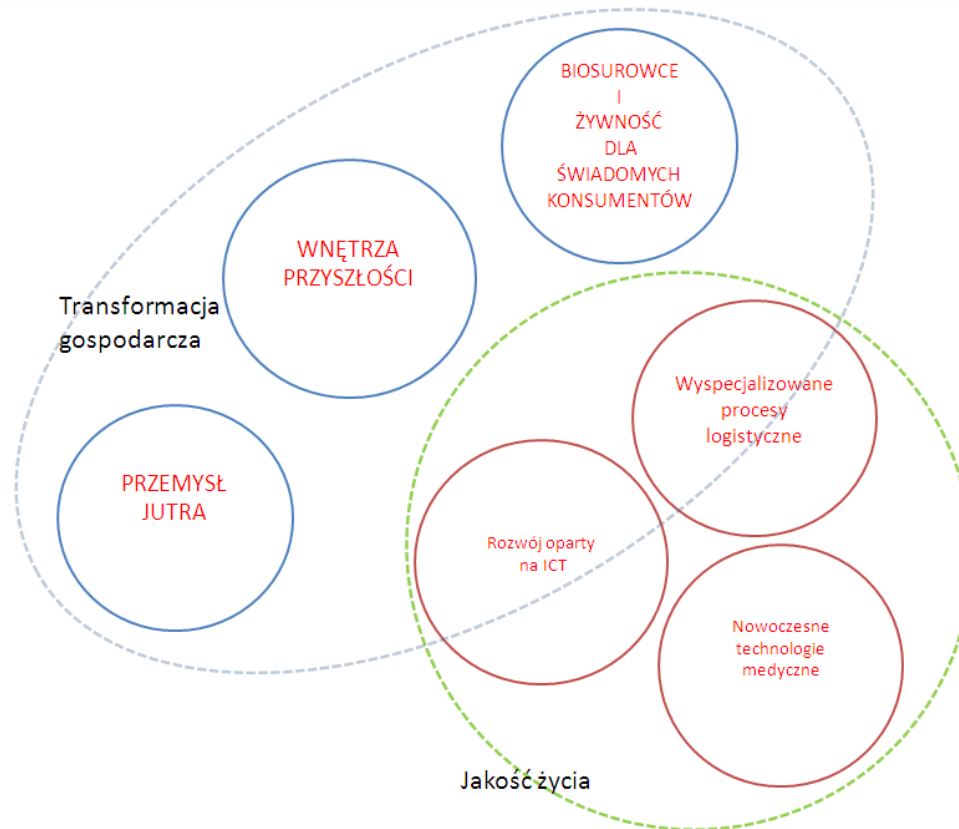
BIOSUROWCE
I
ŻYWNOŚĆ
DLA
ŚWIADOMYCH
KONSUMENTÓW

WNĘTRZA
PRZYSZŁOŚCI

Transformacja gospodarcza

PRZEMYSŁ
JUTRA

Wyspecjalizowane procesy logistyczne

Rozwój oparty na ICT

Nowoczesne technologie medyczne

Jakość życia